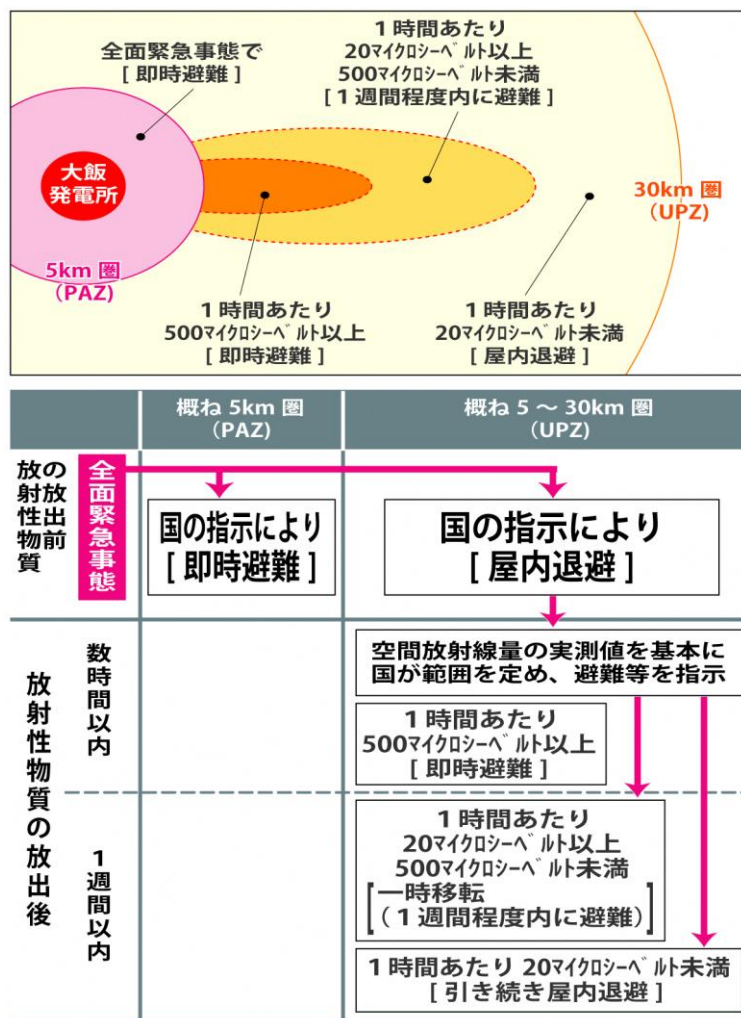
全面緊急事態で
［即時避難］

1時間あたり
20マイクロシーベルト以上
500マイクロシーベルト未満
［1週間程度内に避難］

大飯
発電所

30km圏
（UPZ）

5km圏
（PAZ）

1時間あたり
500マイクロシーベルト以上
［即時避難］

1時間あたり
20マイクロシーベルト未満
［屋内退避］

| | 概ね5km圏（PAZ） | 概ね5～30km圏（UPZ） |
|---|---|---|
| 放射性物質の放出前　全面緊急事態 | 国の指示により［即時避難］ | 国の指示により［屋内退避］ |
| 放射性物質の放出後　数時間以内 | | 空間放射線量の実測値を基本に国が範囲を定め、避難等を指示<br>1時間あたり500マイクロシーベルト以上［即時避難］ |
| 放射性物質の放出後　1週間以内 | | 1時間あたり20マイクロシーベルト以上500マイクロシーベルト未満［一時移転（1週間程度内に避難）］<br>1時間あたり20マイクロシーベルト未満［引き続き屋内退避］ |